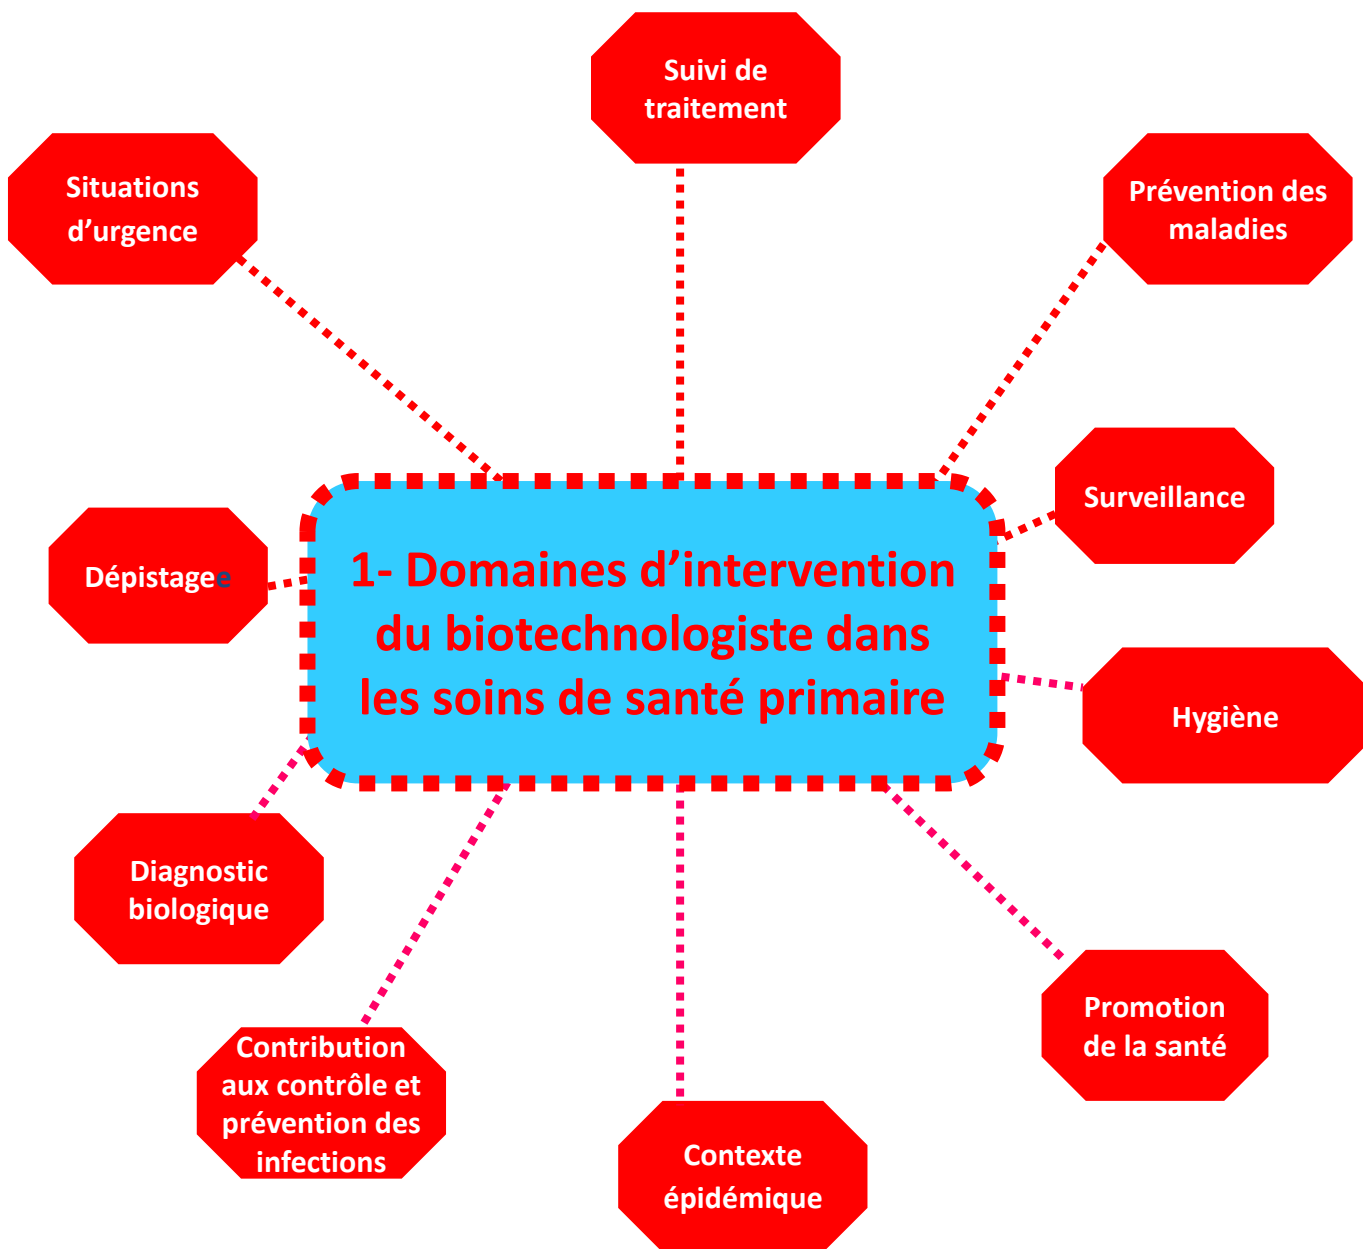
1- Domaines d’intervention du biotechnologiste dans les soins de santé primaire

Suivi de traitement

Situations d’urgence

Prévention des maladies

Surveillance

Dépistagee

Hygiène

Diagnostic biologique

Promotion de la santé

Contribution aux contrôle et prévention des infections

Contexte épidémique